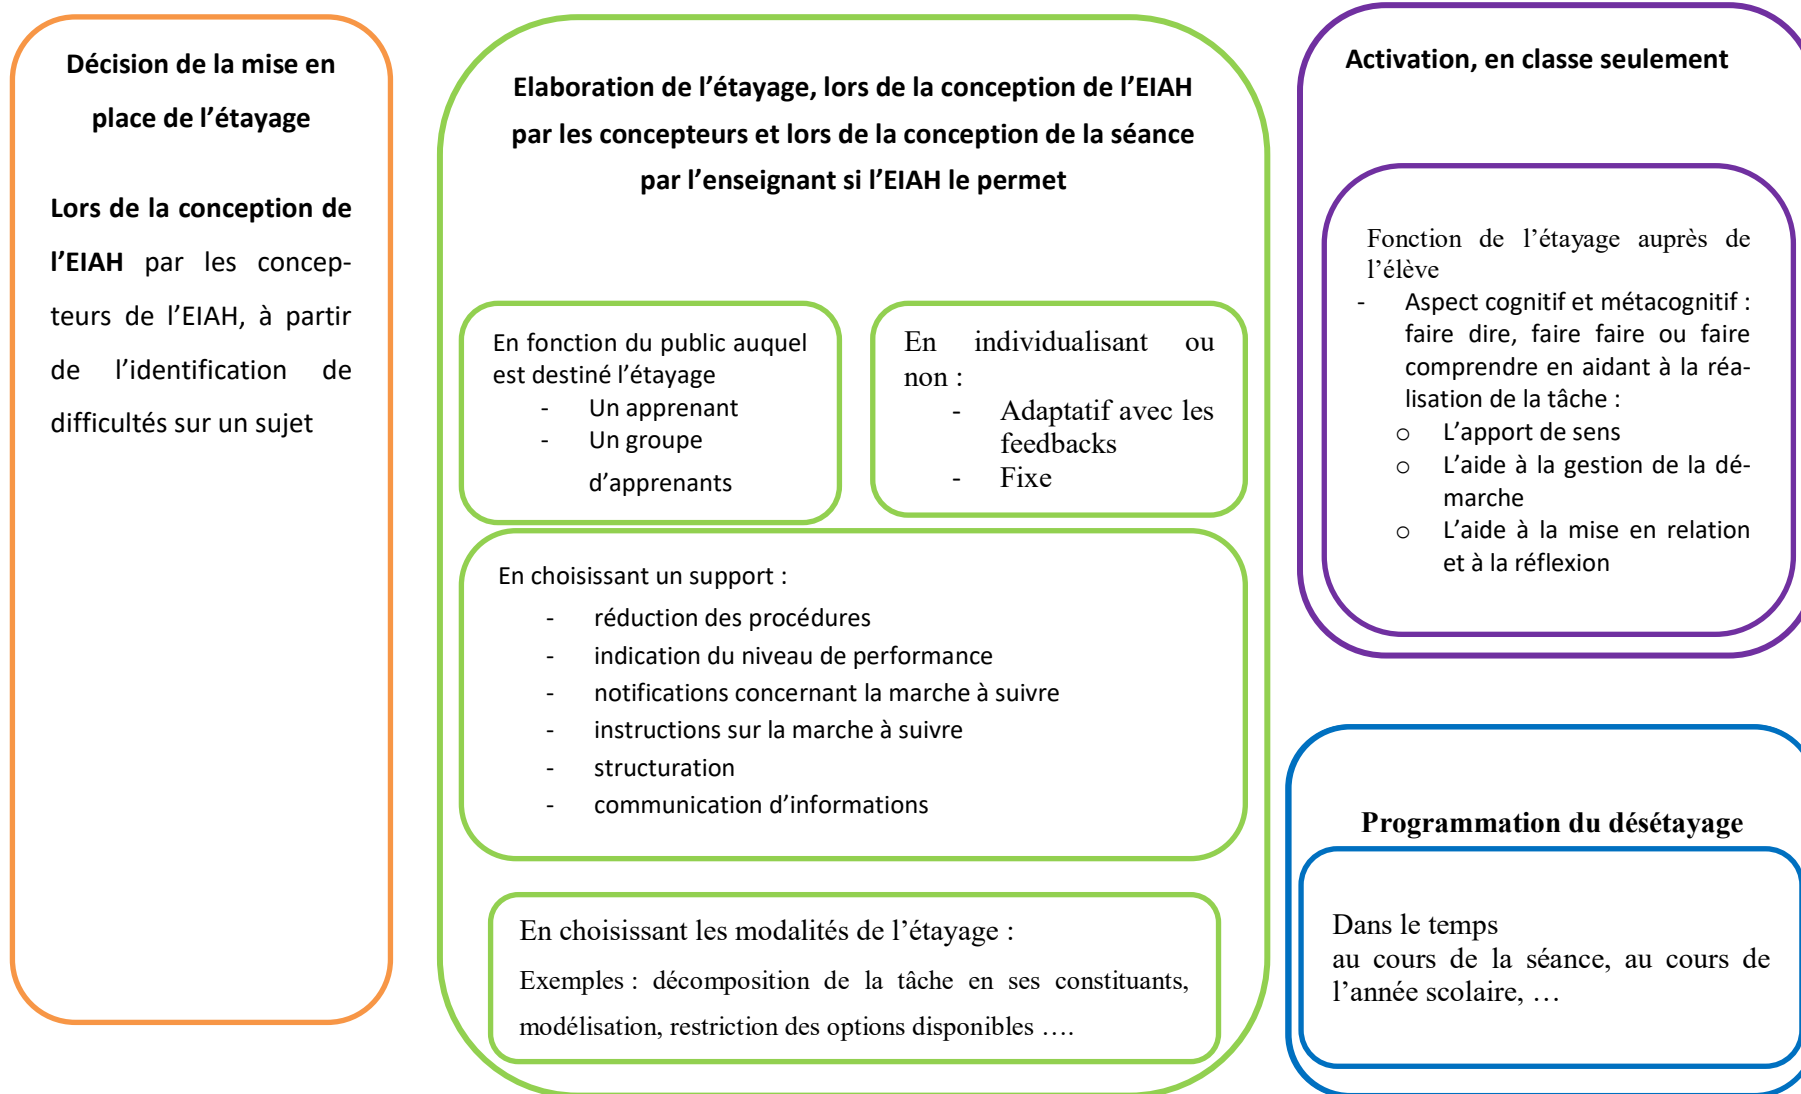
Décision de la mise en place de l'étayage

Lors de la conception de l'EIAH par les concepteurs de l'EIAH, à partir de l'identification de difficultés sur un sujet

Elaboration de l'étayage, lors de la conception de l'EIAH par les concepteurs et lors de la conception de la séance par l'enseignant si l'EIAH le permet

En fonction du public auquel est destiné l'étayage
- Un apprenant
- Un groupe d'apprenants

En individualisant ou non :
- Adaptatif avec les feedbacks
- Fixe

En choisissant un support :
- réduction des procédures
- indication du niveau de performance
- notifications concernant la marche à suivre
- instructions sur la marche à suivre
- structuration
- communication d'informations

En choisissant les modalités de l'étayage :
Exemples : décomposition de la tâche en ses constituants, modélisation, restriction des options disponibles ….

Activation, en classe seulement

Fonction de l'étayage auprès de l'élève
- Aspect cognitif et métacognitif : faire dire, faire faire ou faire comprendre en aidant à la réalisation de la tâche :
○ L'apport de sens
○ L'aide à la gestion de la démarche
○ L'aide à la mise en relation et à la réflexion

Programmation du désétayage

Dans le temps
au cours de la séance, au cours de l'année scolaire, …